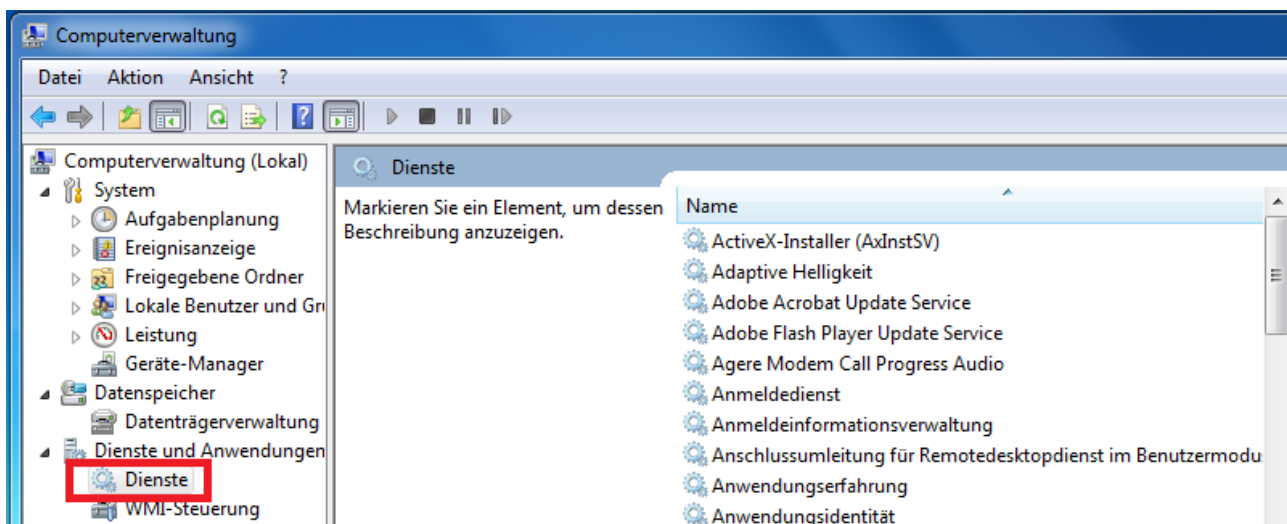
Computerverwaltung

Datei Aktion Ansicht ?

Computerverwaltung (Lokal)
System
Aufgabenplanung
Ereignisanzeige
Freigegebene Ordner
Lokale Benutzer und Gr
Leistung
Geräte-Manager
Datenspeicher
Datenträgerverwaltung
Dienste und Anwendungen
Dienste
WMI-Steuerung

Dienste

Markieren Sie ein Element, um dessen Beschreibung anzuzeigen.

Name
ActiveX-Installer (AxInstSV)
Adaptive Helligkeit
Adobe Acrobat Update Service
Adobe Flash Player Update Service
Agere Modem Call Progress Audio
Anmeldedienst
Anmeldeinformationsverwaltung
Anschlussumleitung für Remotedesktopdienst im Benutzermodu
Anwendungserfahrung
Anwendungsidentität